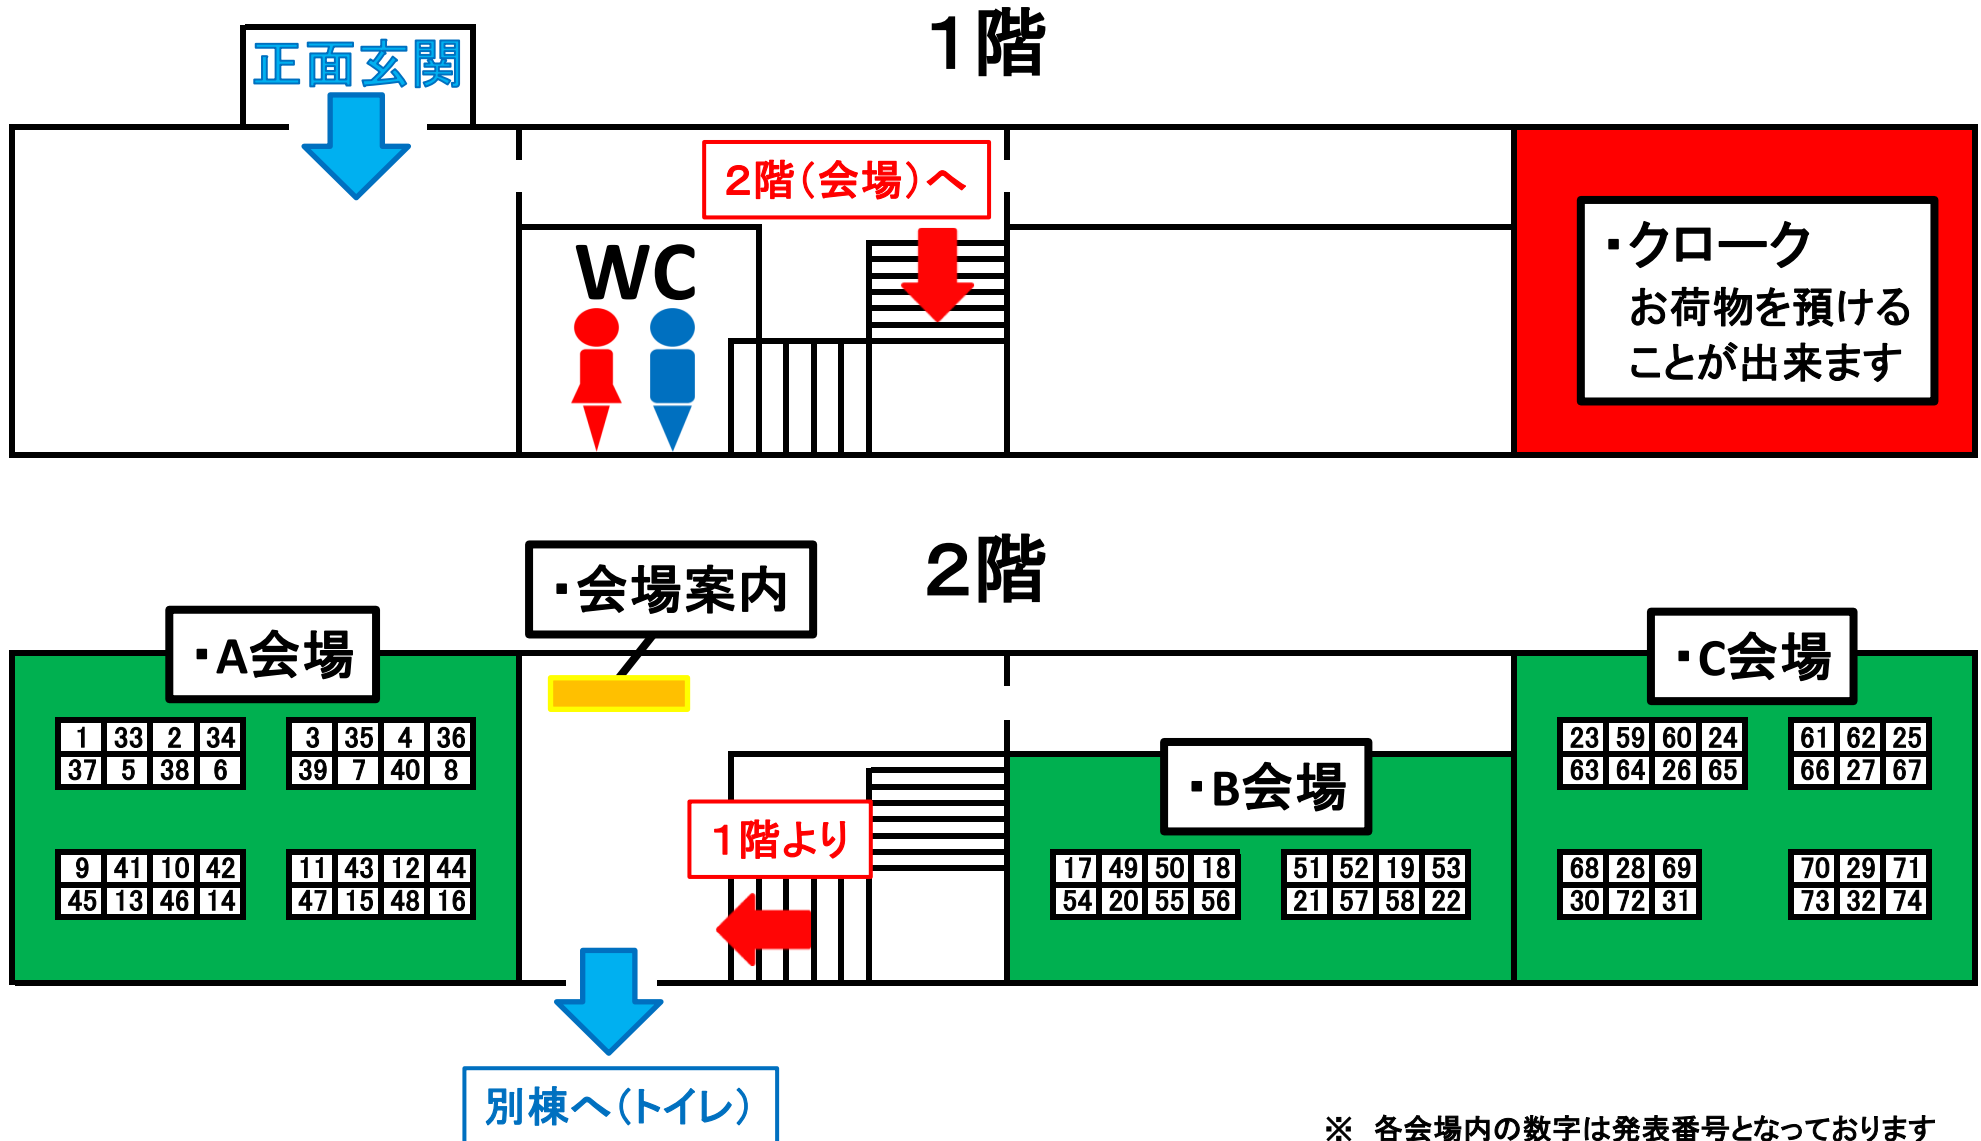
1階

正面玄関

2階(会場)へ

WC

・クローク
お荷物を預ける
ことが出来ます

2階

・会場案内

・A会場

| 1 | 33 | 2 | 34 |
|---|---|---|---|
| 37 | 5 | 38 | 6 |

| 3 | 35 | 4 | 36 |
|---|---|---|---|
| 39 | 7 | 40 | 8 |

| 9 | 41 | 10 | 42 |
|---|---|---|---|
| 45 | 13 | 46 | 14 |

| 11 | 43 | 12 | 44 |
|---|---|---|---|
| 47 | 15 | 48 | 16 |

1階より

・B会場

| 17 | 49 | 50 | 18 |
|---|---|---|---|
| 54 | 20 | 55 | 56 |

| 51 | 52 | 19 | 53 |
|---|---|---|---|
| 21 | 57 | 58 | 22 |

・C会場

| 23 | 59 | 60 | 24 |
|---|---|---|---|
| 63 | 64 | 26 | 65 |

| 61 | 62 | 25 |
|---|---|---|
| 66 | 27 | 67 |

| 68 | 28 | 69 |
|---|---|---|
| 30 | 72 | 31 |

| 70 | 29 | 71 |
|---|---|---|
| 73 | 32 | 74 |

別棟へ(トイレ)

※ 各会場内の数字は発表番号となっております